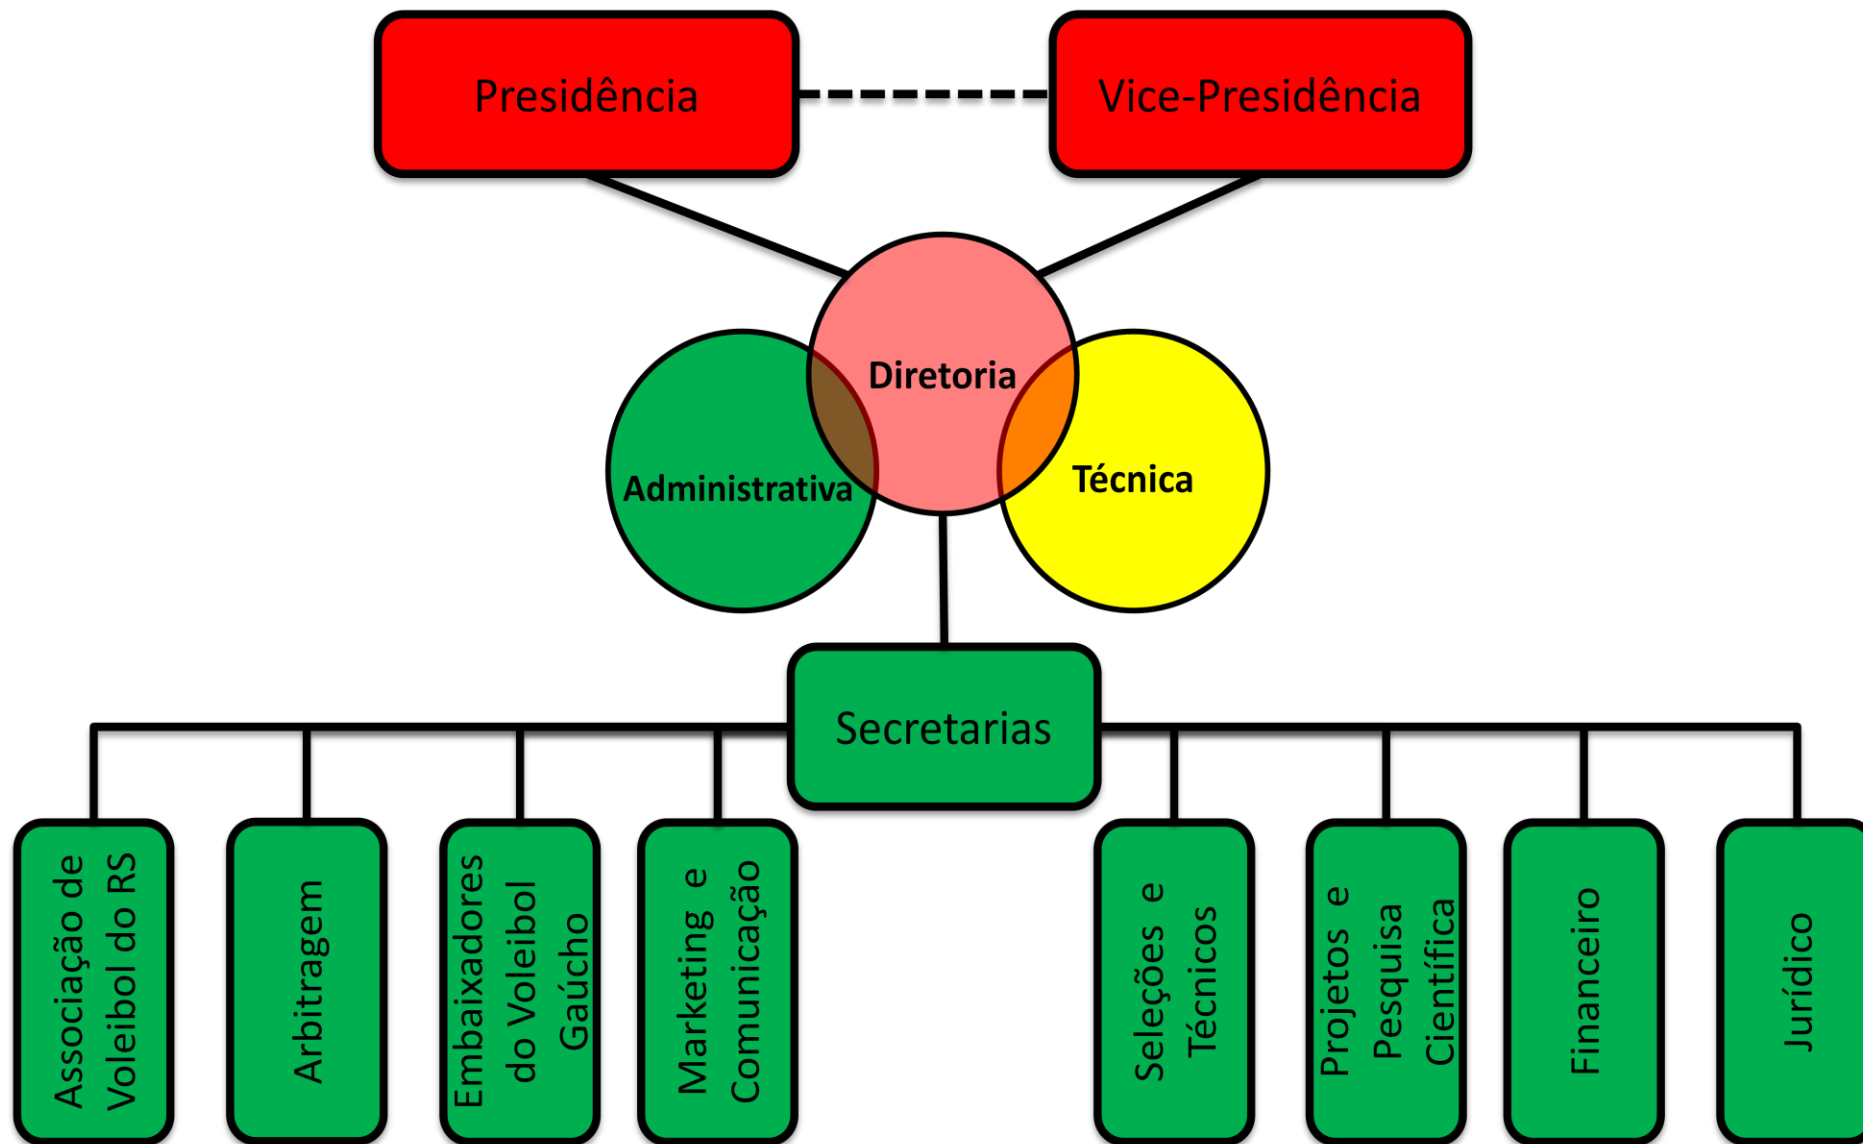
Presidência

Vice-Presidência

Diretoria

Administrativa

Técnica

Secretarias

Associação de Voleibol do RS

Arbitragem

Embaixadores do Voleibol Gaúcho

Marketing e Comunicação

Seleções e Técnicos

Projetos e Pesquisa Científica

Financeiro

Jurídico